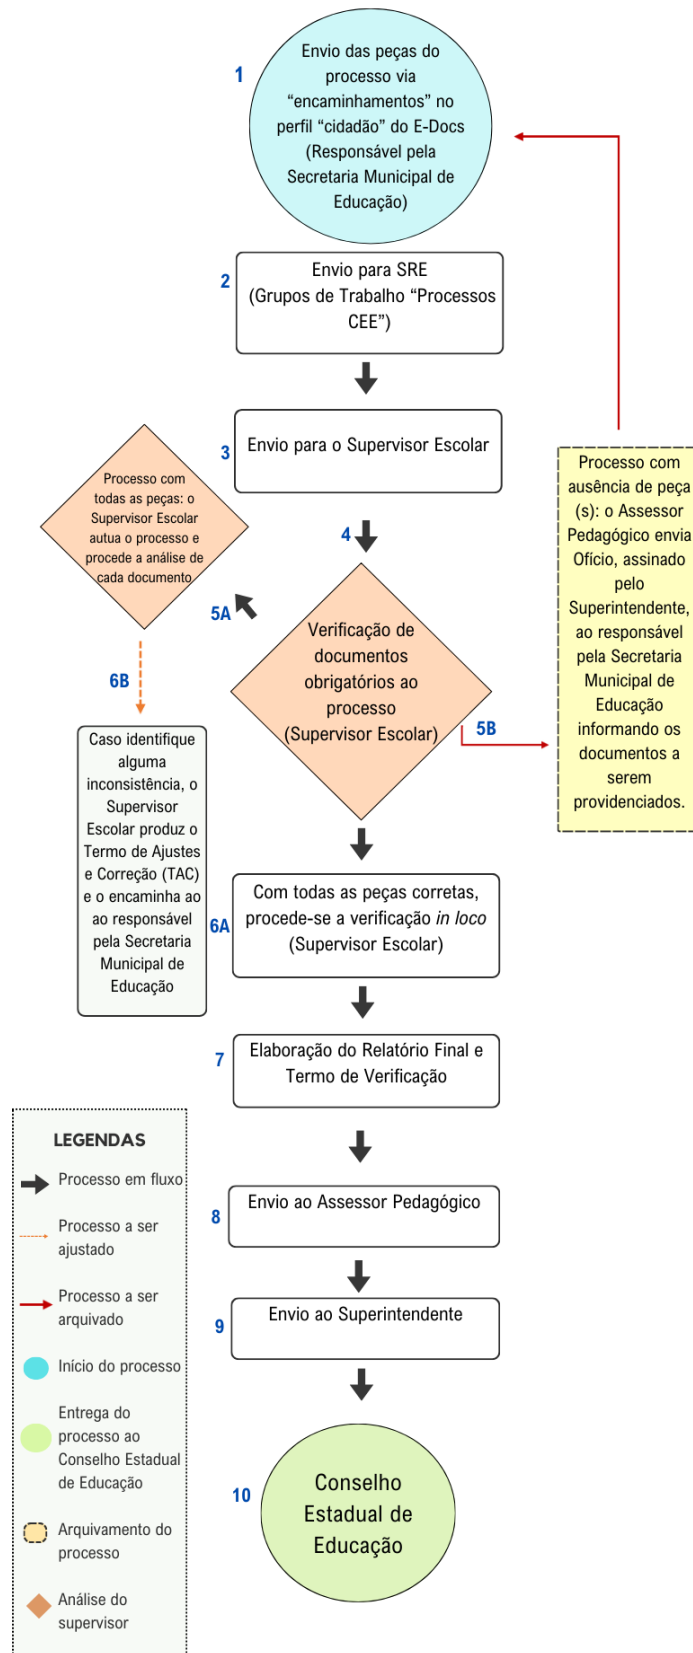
1

Envio das peças do processo via “encaminhamentos” no perfil “cidadão” do E-Docs (Responsável pela Secretaria Municipal de Educação)

2

Envio para SRE (Grupos de Trabalho “Processos CEE”)

3

Envio para o Supervisor Escolar

Processo com todas as peças: o Supervisor Escolar autua o processo e procede a análise de cada documento

4

5A

Verificação de documentos obrigatórios ao processo (Supervisor Escolar)

5B

Processo com ausência de peça (s): o Assessor Pedagógico envia Ofício, assinado pelo Superintendente, ao responsável pela Secretaria Municipal de Educação informando os documentos a serem providenciados.

6B

Caso identifique alguma inconsistência, o Supervisor Escolar produz o Termo de Ajustes e Correção (TAC) e o encaminha ao ao responsável pela Secretaria Municipal de Educação

6A

Com todas as peças corretas, procede-se a verificação *in loco* (Supervisor Escolar)

7

Elaboração do Relatório Final e Termo de Verificação

LEGENDAS

Processo em fluxo

Processo a ser ajustado

Processo a ser arquivado

Início do processo

Entrega do processo ao Conselho Estadual de Educação

Arquivamento do processo

Análise do supervisor

8

Envio ao Assessor Pedagógico

9

Envio ao Superintendente

10

Conselho Estadual de Educação